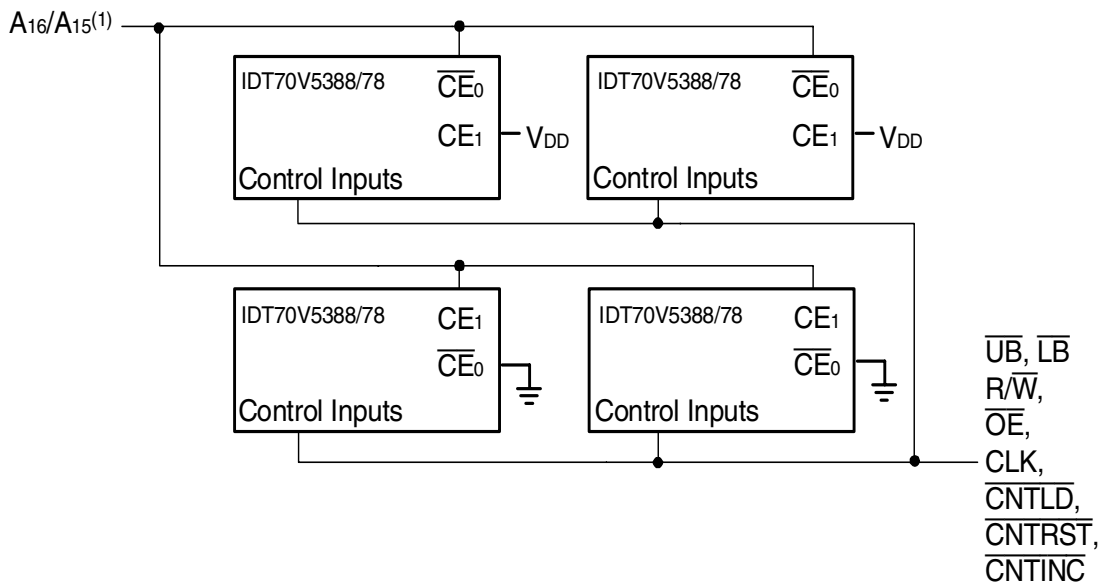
$A_{16}/A_{15}^{(1)}$

IDT70V5388/78 $\overline{CE}_0$ $CE_1$ $V_{DD}$ Control Inputs

IDT70V5388/78 $\overline{CE}_0$ $CE_1$ $V_{DD}$ Control Inputs

IDT70V5388/78 $CE_1$ $\overline{CE}_0$ Control Inputs

IDT70V5388/78 $CE_1$ $\overline{CE}_0$ Control Inputs

$\overline{UB}$, $\overline{LB}$
$R/\overline{W}$,
$\overline{OE}$,
CLK,
$\overline{CNTLD}$,
$\overline{CNTRST}$,
$\overline{CNTINC}$